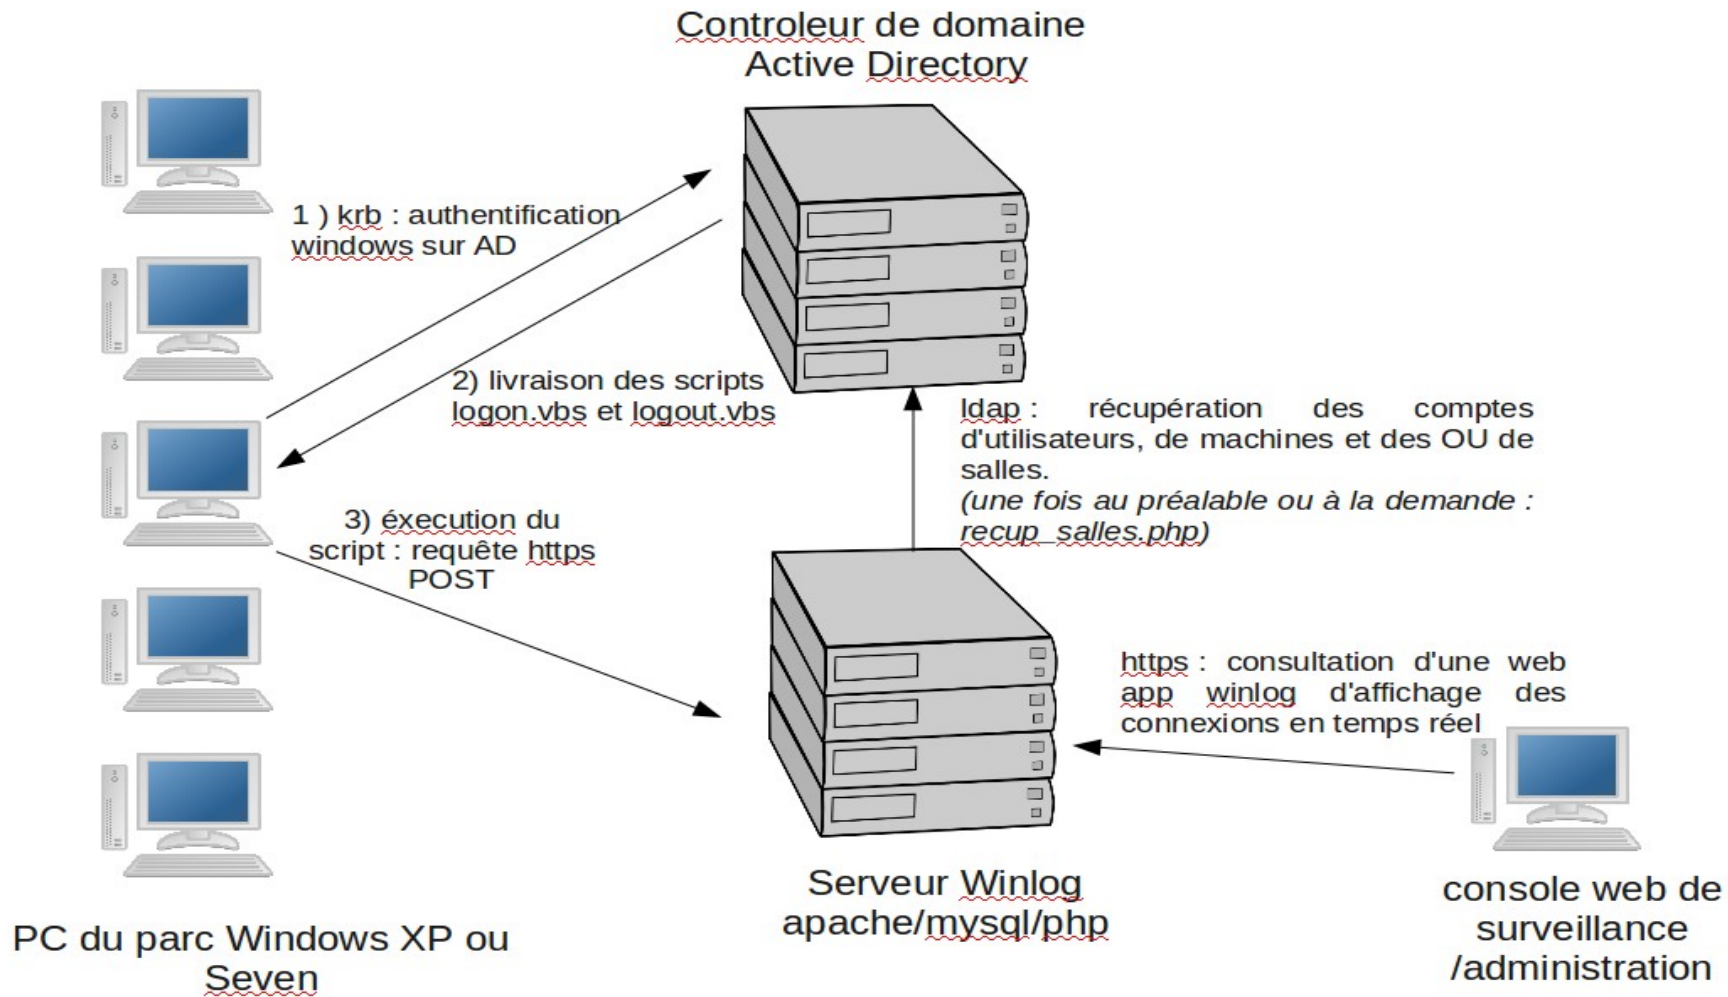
Controleur de domaine
Active Directory

1 ) krb : authentification windows sur AD

2) livraison des scripts logon.vbs et logout.vbs

ldap : récupération des comptes d'utilisateurs, de machines et des OU de salles.
(une fois au préalable ou à la demande : recup_salles.php)

3) éxecution du script : requête https POST

https : consultation d'une web app winlog d'affichage des connexions en temps réel

Serveur Winlog
apache/mysql/php

console web de surveillance /administration

PC du parc Windows XP ou Seven